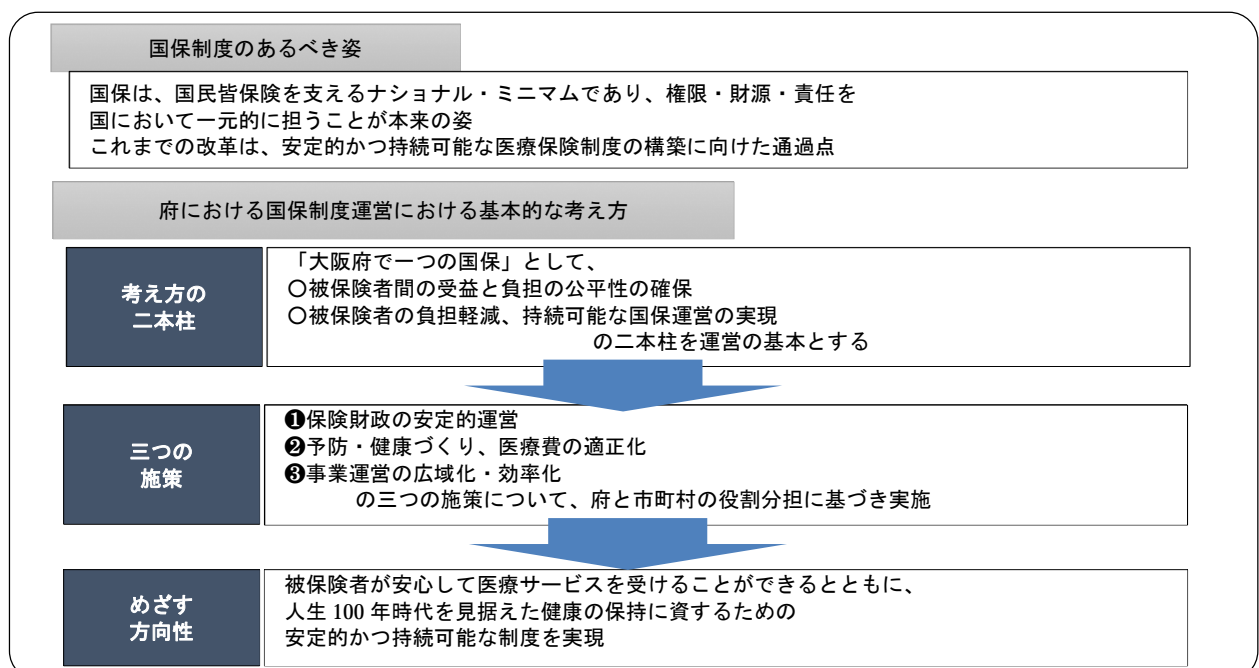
国保制度のあるべき姿

国保は、国民皆保険を支えるナショナル・ミニマムであり、権限・財源・責任を
国において一元的に担うことが本来の姿
これまでの改革は、安定的かつ持続可能な医療保険制度の構築に向けた通過点

府における国保制度運営における基本的な考え方

考え方の
二本柱

「大阪府で一つの国保」として、
○被保険者間の受益と負担の公平性の確保
○被保険者の負担軽減、持続可能な国保運営の実現
の二本柱を運営の基本とする

三つの
施策

❶保険財政の安定的運営
❷予防・健康づくり、医療費の適正化
❸事業運営の広域化・効率化
の三つの施策について、府と市町村の役割分担に基づき実施

めざす
方向性

被保険者が安心して医療サービスを受けることができるとともに、
人生 100 年時代を見据えた健康の保持に資するための
安定的かつ持続可能な制度を実現